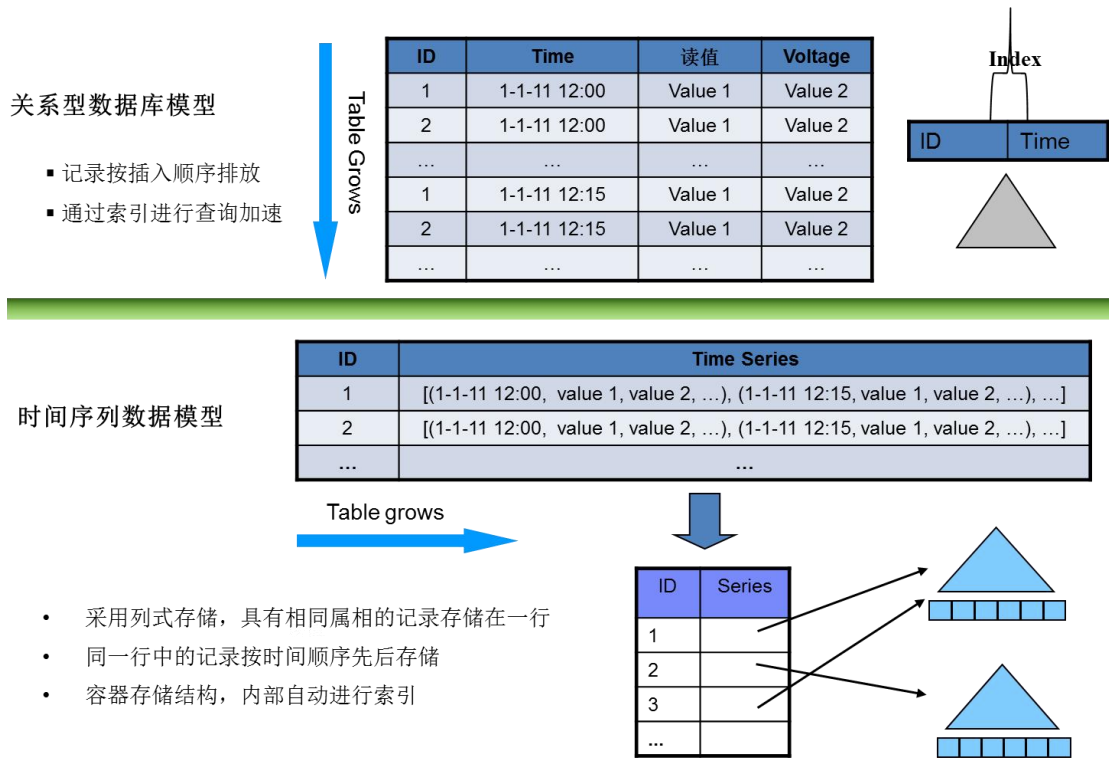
关系型数据库模型

▪ 记录按插入顺序排放

▪ 通过索引进行查询加速

Table Grows

| ID | Time | 读值 | Voltage |
|---|---|---|---|
| 1 | 1-1-11 12:00 | Value 1 | Value 2 |
| 2 | 1-1-11 12:00 | Value 1 | Value 2 |
| … | … | … | … |
| 1 | 1-1-11 12:15 | Value 1 | Value 2 |
| 2 | 1-1-11 12:15 | Value 1 | Value 2 |
| … | … | … | … |

Index

ID | Time

时间序列数据模型

| ID | Time Series |
|---|---|
| 1 | [(1-1-11 12:00, value 1, value 2, …), (1-1-11 12:15, value 1, value 2, …), …] |
| 2 | [(1-1-11 12:00, value 1, value 2, …), (1-1-11 12:15, value 1, value 2, …), …] |
| … | … |

Table grows

| ID | Series |
|---|---|
| 1 | |
| 2 | |
| 3 | |
| … | |

• 采用列式存储，具有相同属相的记录存储在一行

• 同一行中的记录按时间顺序先后存储

• 容器存储结构，内部自动进行索引